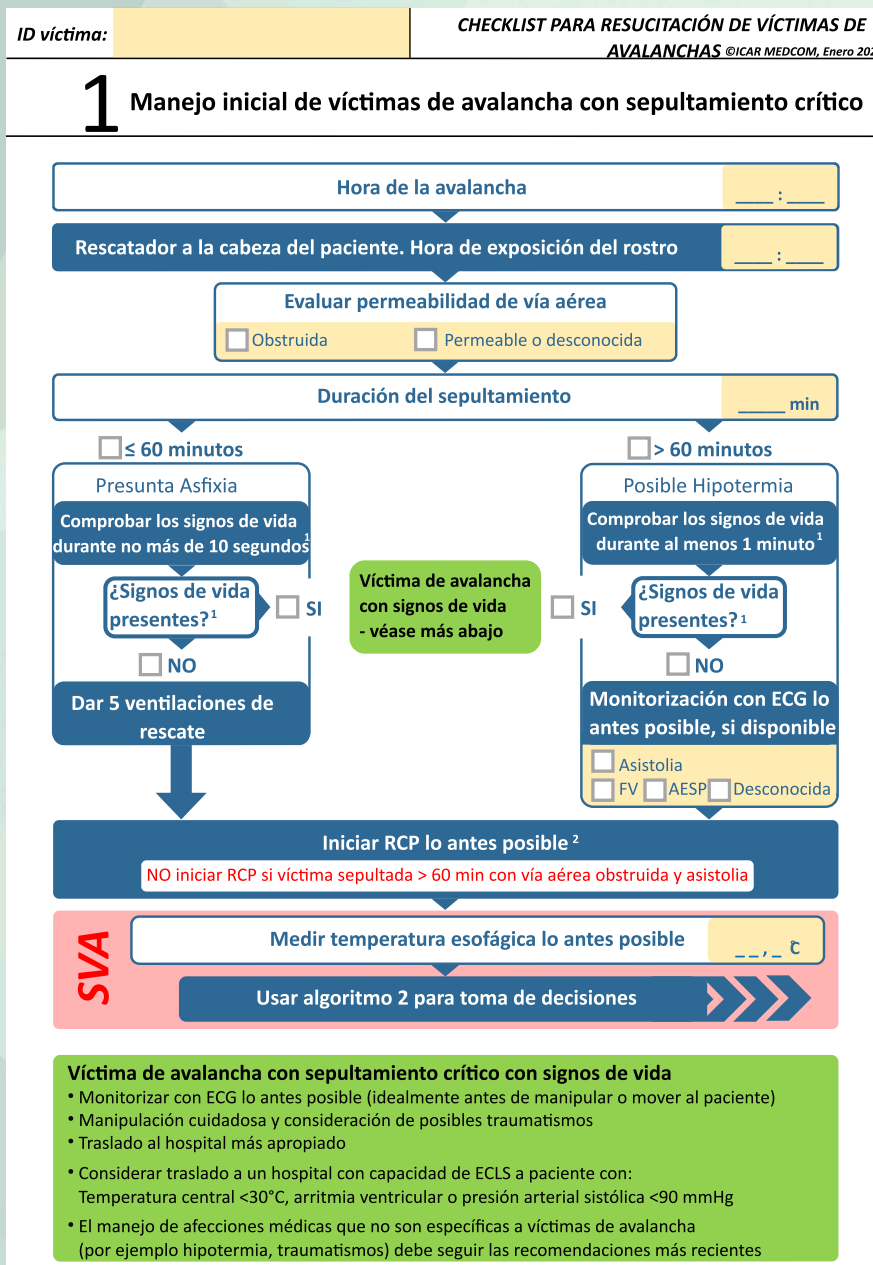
ID víctima:

CHECKLIST PARA RESUCITACIÓN DE VÍCTIMAS DE AVALANCHAS ©ICAR MEDCOM, Enero 20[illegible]

1 Manejo inicial de víctimas de avalancha con sepultamiento crítico

Hora de la avalancha ____ : ____

Rescatador a la cabeza del paciente. Hora de exposición del rostro ____ : ____

Evaluar permeabilidad de vía aérea

Obstruida

Permeable o desconocida

Duración del sepultamiento _____ min

≤ 60 minutos

> 60 minutos

Presunta Asfixia

Comprobar los signos de vida durante no más de 10 segundos$^1$

¿Signos de vida presentes?$^1$

SI

NO

Dar 5 ventilaciones de rescate

Víctima de avalancha con signos de vida - véase más abajo

Posible Hipotermia

Comprobar los signos de vida durante al menos 1 minuto$^1$

SI

¿Signos de vida presentes?$^1$

NO

Monitorización con ECG lo antes posible, si disponible

Asistolia

FV

AESP

Desconocida

Iniciar RCP lo antes posible $^2$

NO iniciar RCP si víctima sepultada > 60 min con vía aérea obstruida y asistolia

SVA

Medir temperatura esofágica lo antes posible _ _ , _ °C

Usar algoritmo 2 para toma de decisiones

Víctima de avalancha con sepultamiento crítico con signos de vida
• Monitorizar con ECG lo antes posible (idealmente antes de manipular o mover al paciente)
• Manipulación cuidadosa y consideración de posibles traumatismos
• Traslado al hospital más apropiado
• Considerar traslado a un hospital con capacidad de ECLS a paciente con: Temperatura central <30°C, arritmia ventricular o presión arterial sistólica <90 mmHg
• El manejo de afecciones médicas que no son específicas a víctimas de avalancha (por ejemplo hipotermia, traumatismos) debe seguir las recomendaciones más recientes